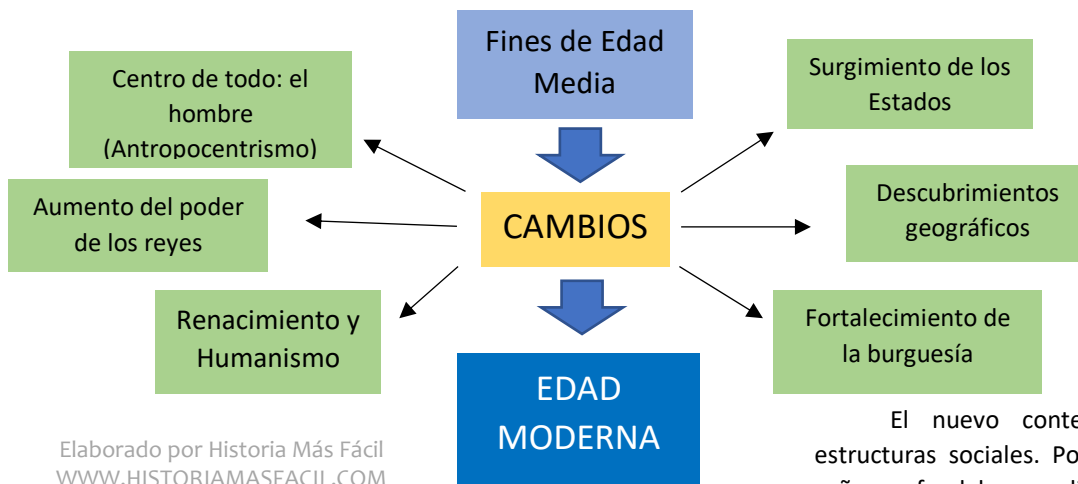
Fines de Edad Media

Centro de todo: el hombre (Antropocentrismo)

Surgimiento de los Estados

Aumento del poder de los reyes

CAMBIOS

Descubrimientos geográficos

Renacimiento y Humanismo

Fortalecimiento de la burguesía

EDAD MODERNA

Elaborado por Historia Más Fácil
WWW.HISTORIAMASFACIL.COM

El nuevo conte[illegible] estructuras sociales. Po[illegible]